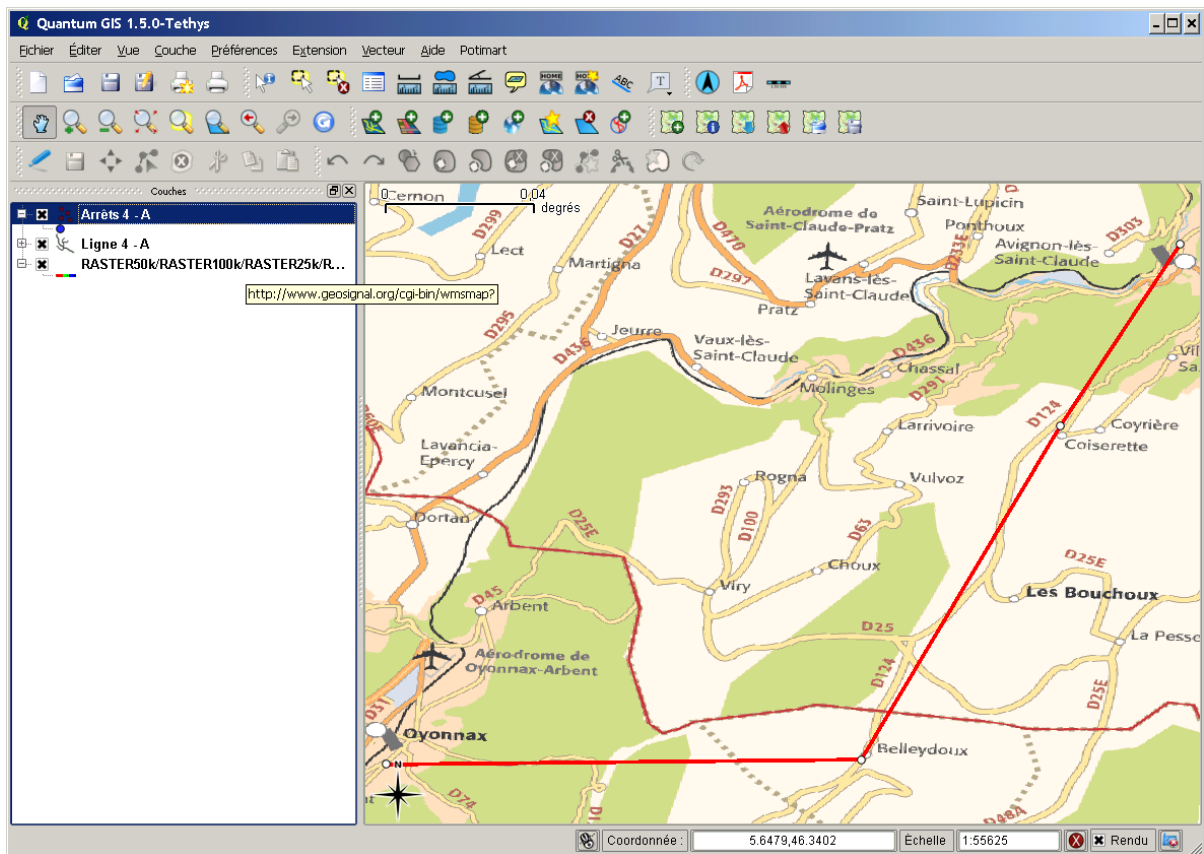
Quantum GIS 1.5.0-Tethys

Fichier Éditer Vue Couche Préférences Extension Vecteur Aide Potimart

Couches

Arrêts 4 - A
Ligne 4 - A
RASTER50k/RASTER100k/RASTER25k/R...
http://www.geosignal.org/cgi-bin/wmsmap?

0 0,04 degrés

Cernon
D299
Lect
Martigna
D27
D470
D297
Aérodrome de Saint-Claude-Pratz
Lavans-lès-Saint-Claude
Pratz
Saint-Lupicin
Ponthoux
D233E
Avignon-lès-Saint-Claude
D503
D295
Jeurre
D436
Vaux-lès-Saint-Claude
D436
Chassal
Molinges
D291
Vil
Sa
Montcusel
Lavancia-Epercy
Larrivoire
D124
Coyrière
Coiserette
Rogna
Vulvoz
D293
D100
D63
Dortan
D25E
Viry
Choux
D25E
Les Bouchoux
D45
Arbent
D25
La Pesse
Aérodrome de Oyonnax-Arbent
D124
D25E
D31
Oyonnax
Belleydoux
N
D74
D48A

Coordonnée : 5.6479,46.3402 Échelle 1:55625 Rendu